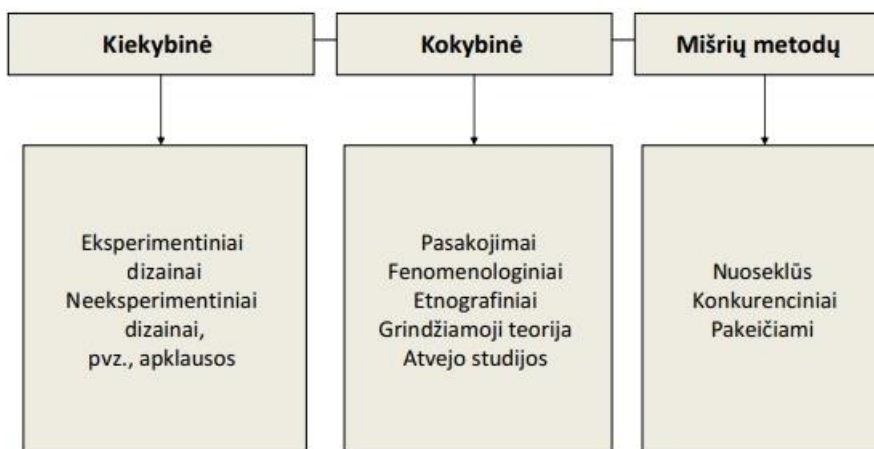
Kiekybinė

Kokybinė

Mišrių metodų

Eksperimentiniai dizainai
Neeksperimentiniai dizainai, pvz., apklausos

Pasakojimai
Fenomenologiniai
Etnografiniai
Grindžiamoji teorija
Atvejo studijos

Nuoseklūs
Konkurenciniai
Pakeičiami